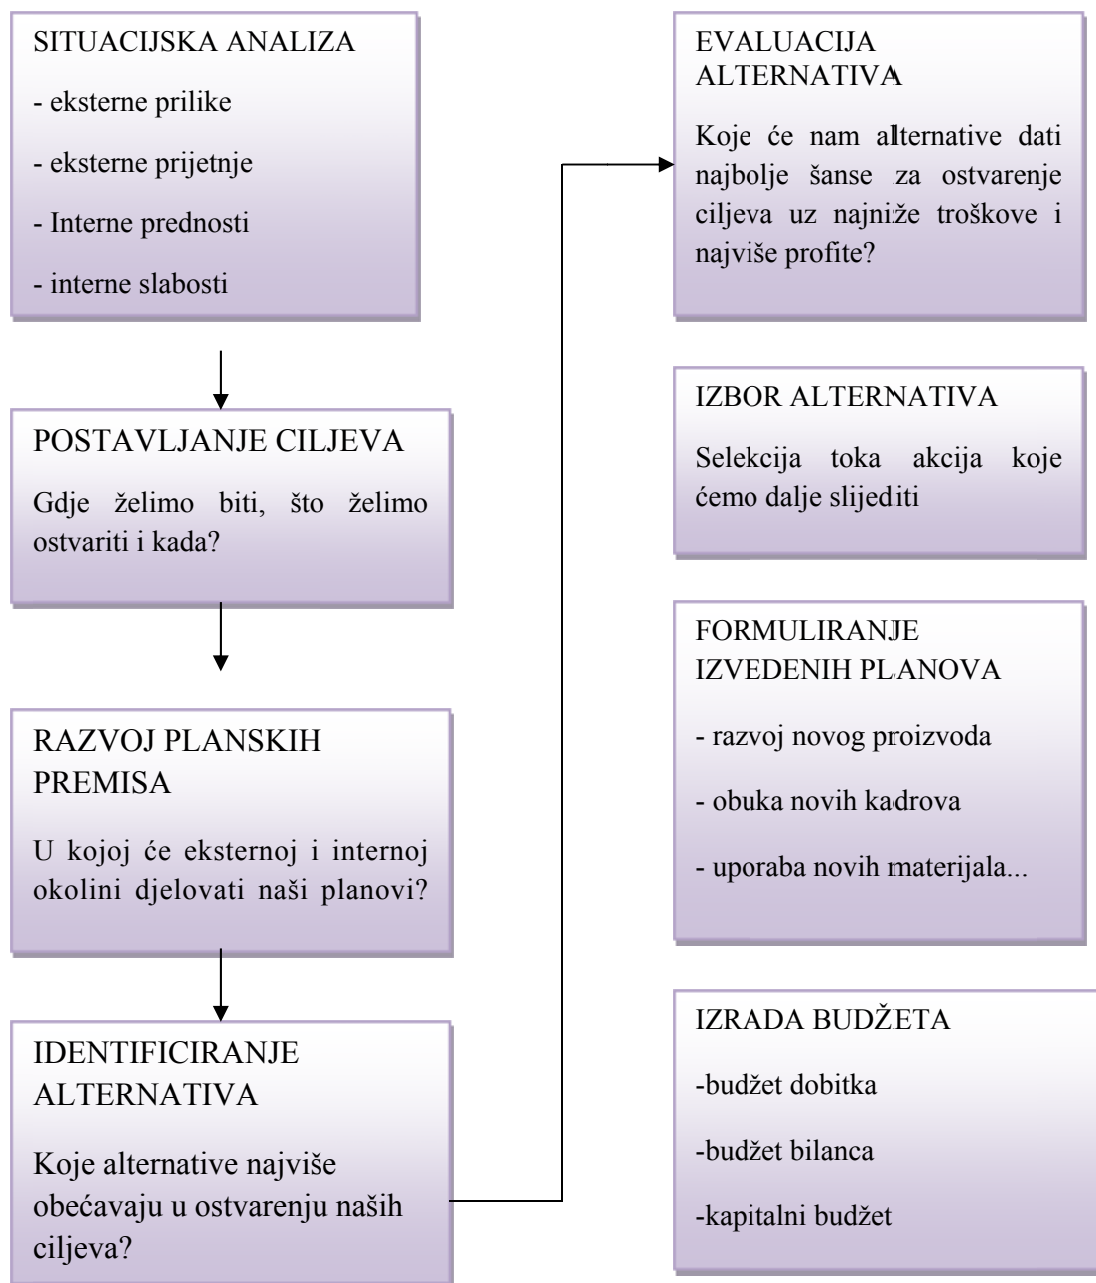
SITUACIJSKA ANALIZA

- eksterne prilike

- eksterne prijetnje

- Interne prednosti

- interne slabosti

POSTAVLJANJE CILJEVA

Gdje želimo biti, što želimo ostvariti i kada?

RAZVOJ PLANSKIH PREMISA

U kojoj će eksternoj i internoj okolini djelovati naši planovi?

IDENTIFICIRANJE ALTERNATIVA

Koje alternative najviše obećavaju u ostvarenju naših ciljeva?

EVALUACIJA ALTERNATIVA

Koje će nam alternative dati najbolje šanse za ostvarenje ciljeva uz najniže troškove i najviše profite?

IZBOR ALTERNATIVA

Selekcija toka akcija koje ćemo dalje slijediti

FORMULIRANJE IZVEDENIH PLANOVA

- razvoj novog proizvoda

- obuka novih kadrova

- uporaba novih materijala...

IZRADA BUDŽETA

-budžet dobitka

-budžet bilanca

-kapitalni budžet